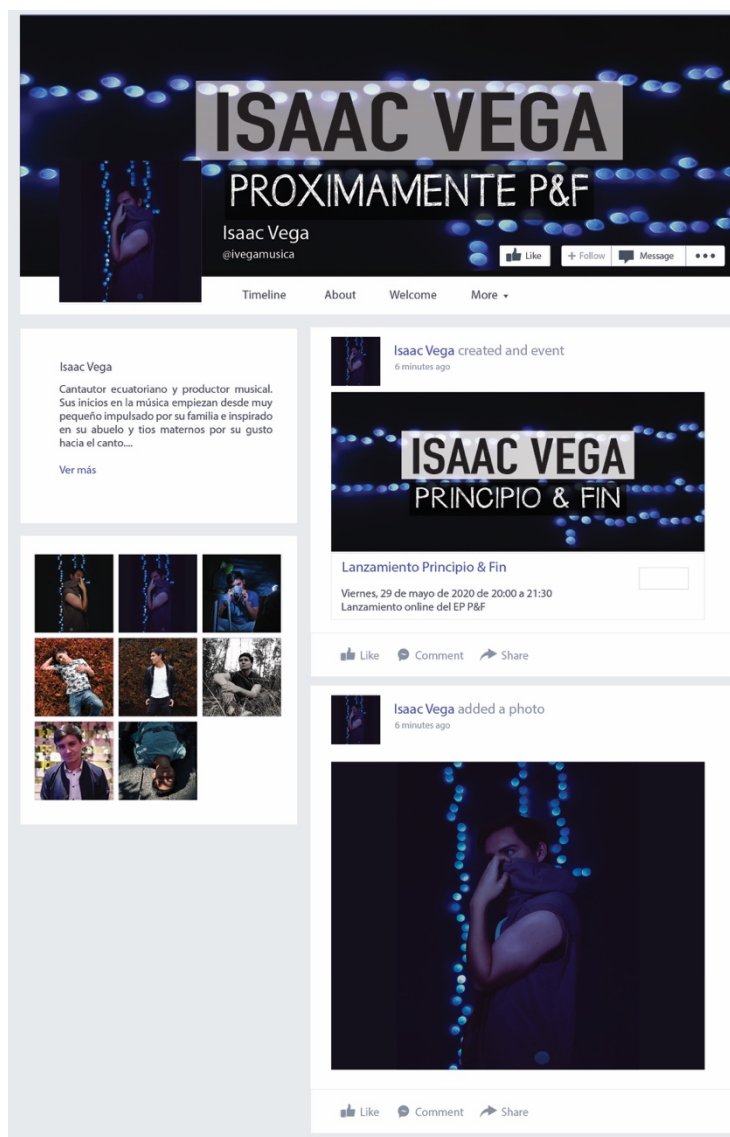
ISAAC VEGA
PROXIMAMENTE P&F

Isaac Vega
@ivegamusica

Like
+ Follow
Message
•••

Timeline
About
Welcome
More ▾

Isaac Vega

Cantautor ecuatoriano y productor musical. Sus inicios en la música empiezan desde muy pequeño impulsado por su familia e inspirado en su abuelo y tios maternos por su gusto hacia el canto....

Ver más

Isaac Vega created and event
6 minutes ago

ISAAC VEGA
PRINCIPIO & FIN

Lanzamiento Principio & Fin

Viernes, 29 de mayo de 2020 de 20:00 a 21:30
Lanzamiento online del EP P&F

Like
Comment
Share

Isaac Vega added a photo
6 minutes ago

Like
Comment
Share